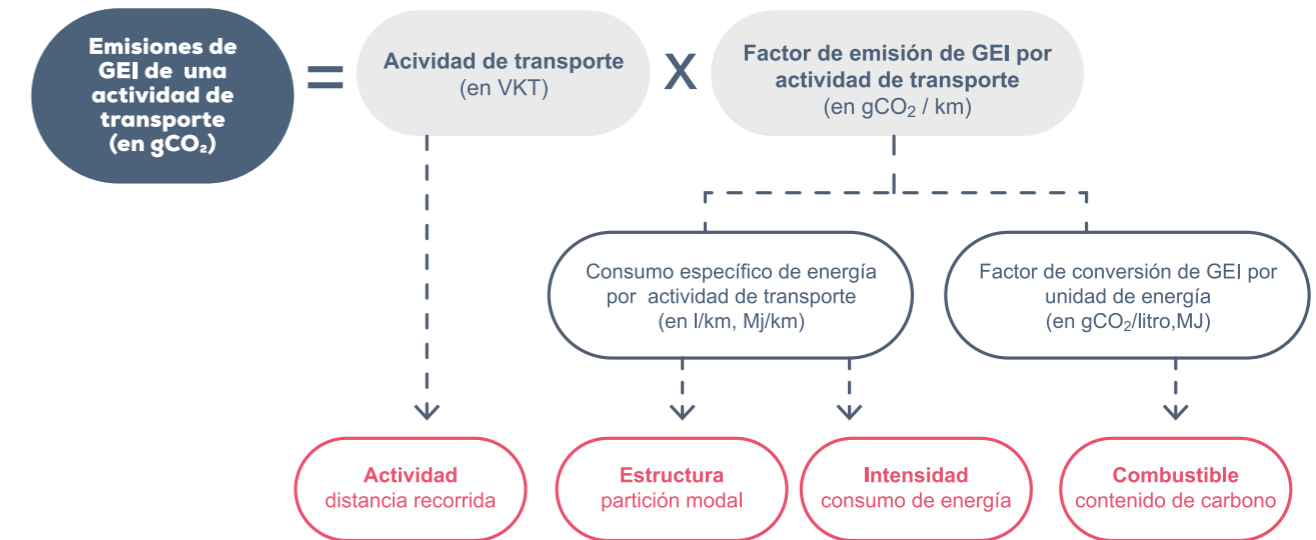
Emisiones de GEI de una actividad de transporte (en $gCO_2$)

=

Acividad de transporte
(en VKT)

X

Factor de emisión de GEI por actividad de transporte
(en $gCO_2$ / km)

Consumo específico de energía por actividad de transporte
(en l/km, Mj/km)

Factor de conversión de GEI por unidad de energía
(en $gCO_2$/litro,MJ)

Actividad
distancia recorrida

Estructura
partición modal

Intensidad
consumo de energía

Combustible
contenido de carbono